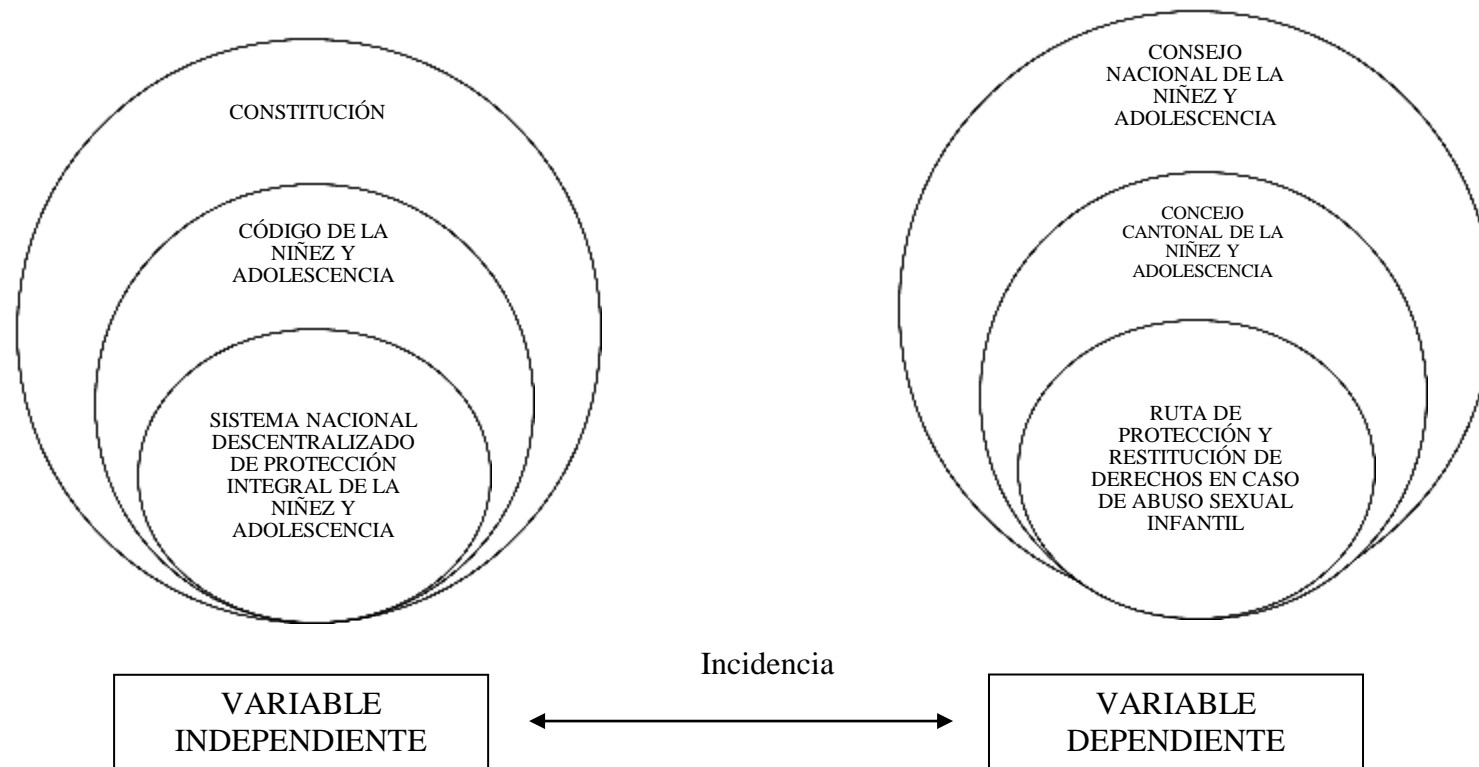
CONSTITUCIÓN

CÓDIGO DE LA NIÑEZ Y ADOLESCENCIA

SISTEMA NACIONAL DESCENTRALIZADO DE PROTECCIÓN INTEGRAL DE LA NIÑEZ Y ADOLESCENCIA

CONSEJO NACIONAL DE LA NIÑEZ Y ADOLESCENCIA

CONCEJO CANTONAL DE LA NIÑEZ Y ADOLESCENCIA

RUTA DE PROTECCIÓN Y RESTITUCIÓN DE DERECHOS EN CASO DE ABUSO SEXUAL INFANTIL

VARIABLE INDEPENDIENTE

Incidencia

VARIABLE DEPENDIENTE